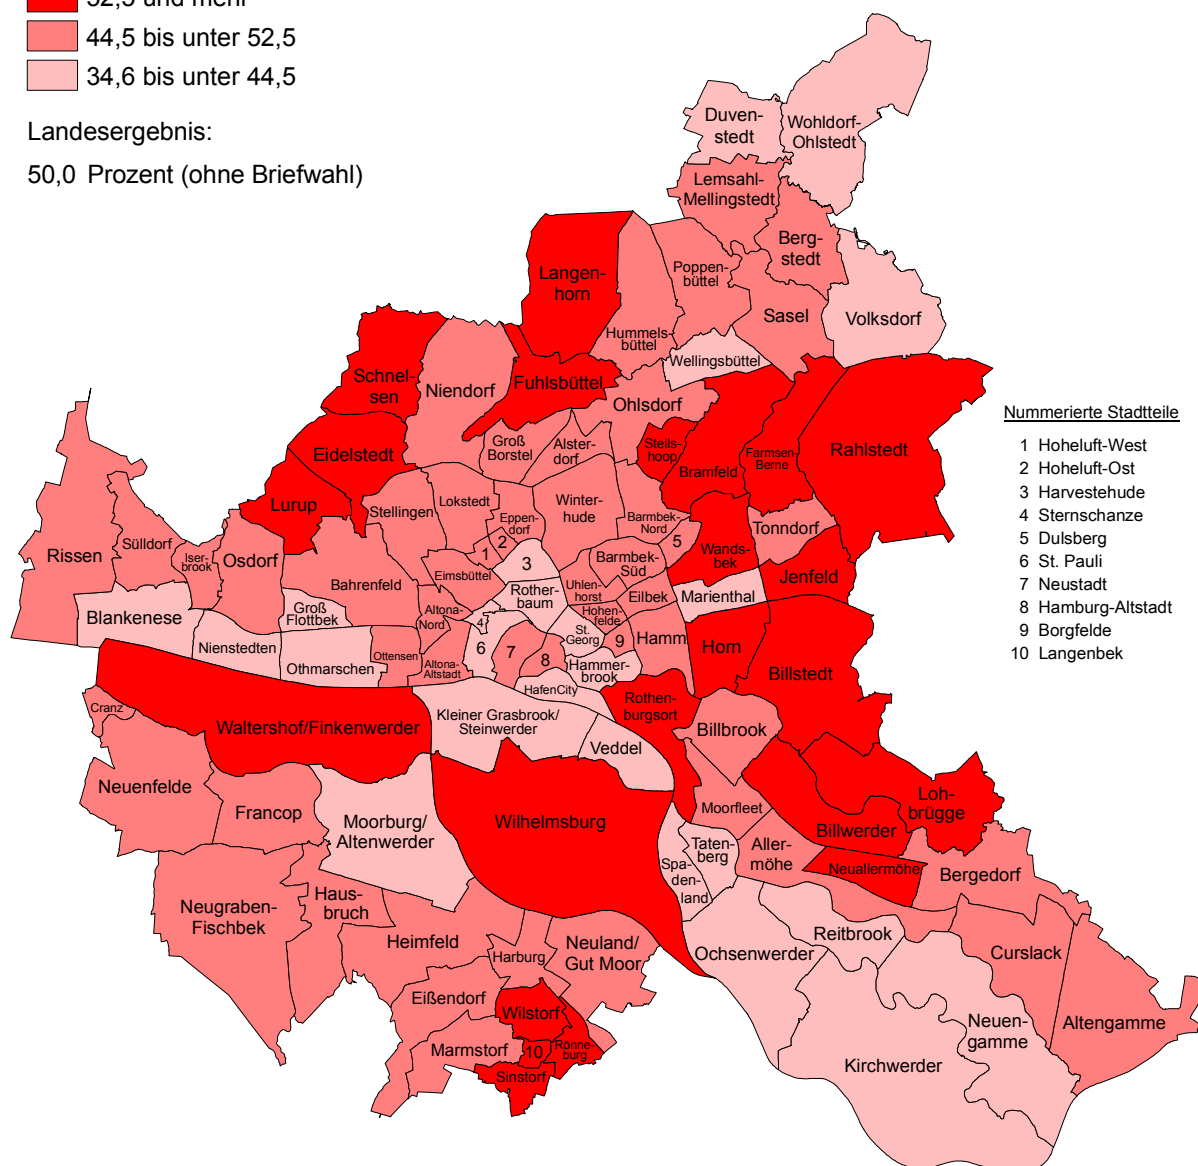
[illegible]
44,5 bis unter 52,5
34,6 bis unter 44,5

Landesergebnis:
50,0 Prozent (ohne Briefwahl)

Nummerierte Stadtteile
1 Hoheluft-West
2 Hoheluft-Ost
3 Harvestehude
4 Sternschanze
5 Dulsberg
6 St. Pauli
7 Neustadt
8 Hamburg-Altstadt
9 Borgfelde
10 Langenbek

Duvenstedt
Wohldorf-Ohlstedt
Lemsahl-Mellingstedt
Bergstedt
Poppenbüttel
Langenhorn
Sasel
Volksdorf
Hummelsbüttel
Wellingsbüttel
Schnelsen
Niendorf
Fuhlsbüttel
Ohlsdorf
Eidelstedt
Groß Borstel
Alsterdorf
Steilshoop
Bramfeld
Farmsen-Berne
Rahlstedt
Lurup
Stellingen
Lokstedt
Eppendorf
Winterhude
Barmbek-Nord
Wandsbek
Tonndorf
Rissen
Sülldorf
Iserbrook
Osdorf
Bahrenfeld
Eimsbüttel
Rotherbaum
Uhlenhorst
Barmbek-Süd
Eilbek
Marienthal
Jenfeld
Blankenese
Groß Flottbek
Altona-Nord
Hohenfelde
St. Georg
Hamm
Horn
Nienstedten
Othmarschen
Ottensen
Altona-Altstadt
Hammerbrook
HafenCity
Rothenburgsort
Billstedt
Cranz
Waltershof/Finkenwerder
Kleiner Grasbrook/Steinwerder
Veddel
Billbrook
Neuenfelde
Francop
Moorburg/Altenwerder
Wilhelmsburg
Moorfleet
Lohbrügge
Billwerder
Tatenberg
Allermöhe
Spadenland
Neuallermöhe
Bergedorf
Neugraben-Fischbek
Hausbruch
Heimfeld
Harburg
Neuland/Gut Moor
Ochsenwerder
Reitbrook
Curslack
Eißendorf
Wilstorf
Marmstorf
Rönneburg
Sinstorf
Neuengamme
Altengamme
Kirchwerder
1 2 3 4 5 6 7 8 9 10